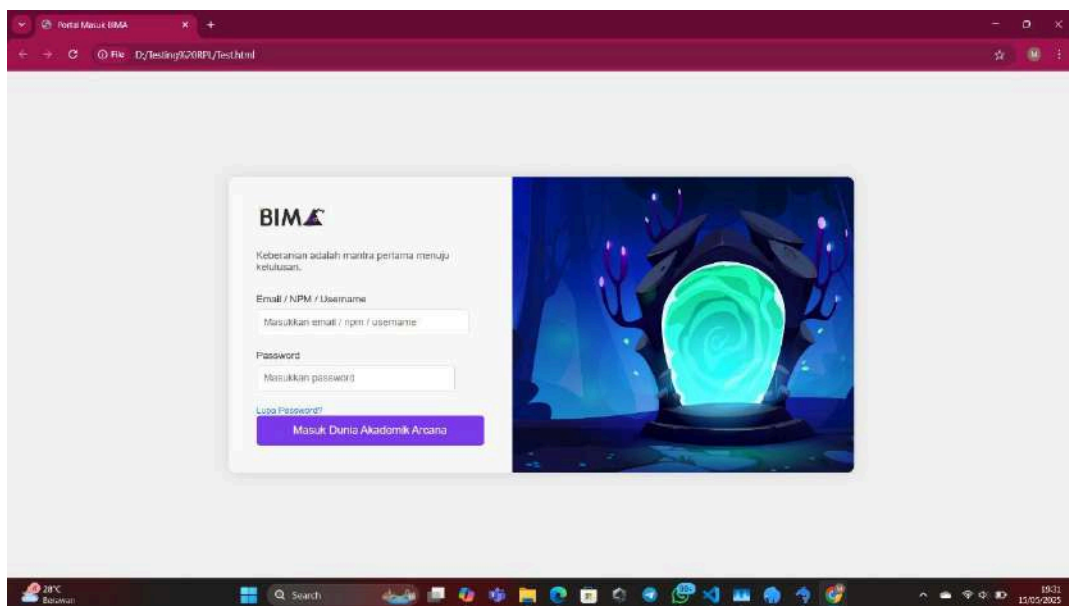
Portal Masuk BIMA

File D:/Testing%20RPL/Test.html

BIMA

Keberanian adalah mantra pertama menuju kelulusan.

Email / NPM / Username

Masukkan email / npm / username

Password

Masukkan password

Lupa Password?

Masuk Dunia Akademik Arcana

28°C
Berawan

Search

19:31
15/05/2025